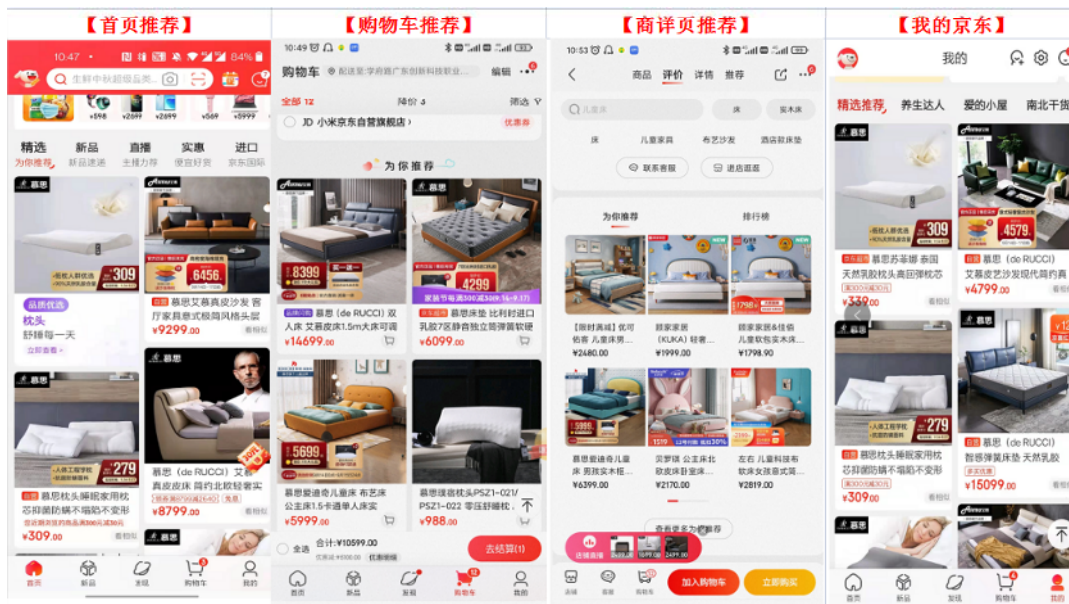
【首页推荐】

10:47 84%

生鲜中秋超级品类

精选 为你推荐
新品 新品速递
直播 主播力荐
实惠 便宜好货
进口 京东国际

慕思

309

6456

品质优选
枕头
舒睡每一天
立即查看

慕思枕头睡眠家用枕芯抑菌防螨不塌陷不变形
¥309.00

279

慕思艾慕真皮沙发客厅家具意式极简风格头层
¥9299.00

慕思（de RUCCI）艾慕真皮床 简约北欧轻奢实
¥8799.00

首页 新品 发现 购物车 我的

【购物车推荐】

10:49

购物车 配送至：

编辑

全部 12
降价 3
筛选

JD 小米京东自营旗舰店
优惠券

为你推荐

8399

4299

慕思（de RUCCI）双人床 艾慕皮床1.5m大床可调
¥14699.00

慕思床垫 比利时进口乳胶7区静音独立弹簧软硬
¥6099.00

5699

慕思爱迪奇儿童床 布艺床公主床1.5卡通单人床实
¥5999.00

慕思缇宸枕头PSZ1-021/PSZ1-022 零压舒睡枕
¥988.00

全选 合计:¥10599.00
去结算(1)

首页 新品 发现 购物车 我的

【商详页推荐】

10:53

商品 评价 详情 推荐

儿童床
床 实木床
床 儿童家具 布艺沙发 酒店款床垫

联系客服 进店逛逛

为你推荐 排行榜

【限时满减】优可佑客 儿童床男...
¥2480.00

顾家家居（KUKA）轻奢...
¥1999.00

顾家家居&佳佑 儿童软包实木床...
¥1798.90

慕思爱迪奇儿童床 男孩实木框...
¥6399.00

贝罗琪 公主床北欧皮床卧室床...
¥2170.00

左右 儿童科技布软床女孩意式简...
¥2819.00

查看更多为你推荐

店铺 客服 购物车
加入购物车 立即购买

【我的京东】

我的

精选推荐 养生达人 爱的小屋 南北干货

309

4579

慕思苏菲娜 泰国天然乳胶枕头高回弹枕芯
¥339.00

慕思艾慕皮艺沙发现代简约真
¥4799.00

279

慕思枕头睡眠家用枕芯抑菌防螨不塌陷不变形
¥309.00

慕思（de RUCCI）智感弹簧床垫 天然乳胶
¥15099.00

首页 新品 发现 购物车 我的